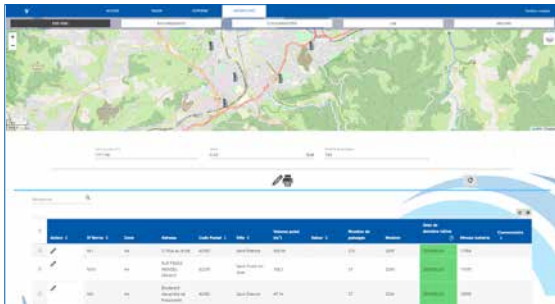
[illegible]

| Action | N°Serie | Zone | Adresse | Code Postal | Ville | Volume actuel (m³) | Statut | Nombre de passage | Niveau | Date de dernière mise | Niveau batterie | Commentaire |
|---|---|---|---|---|---|---|---|---|---|---|---|---|
| | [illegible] | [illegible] | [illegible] | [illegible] | Saint-Étienne | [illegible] | | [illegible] | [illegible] | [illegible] | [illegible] | |
| | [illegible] | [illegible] | RUE PAULIN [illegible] | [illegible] | Saint-Priest-en-Jarez | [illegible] | | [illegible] | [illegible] | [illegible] | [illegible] | |
| | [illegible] | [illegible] | Boulevard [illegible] | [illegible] | Saint-Étienne | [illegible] | | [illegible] | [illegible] | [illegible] | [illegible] | |